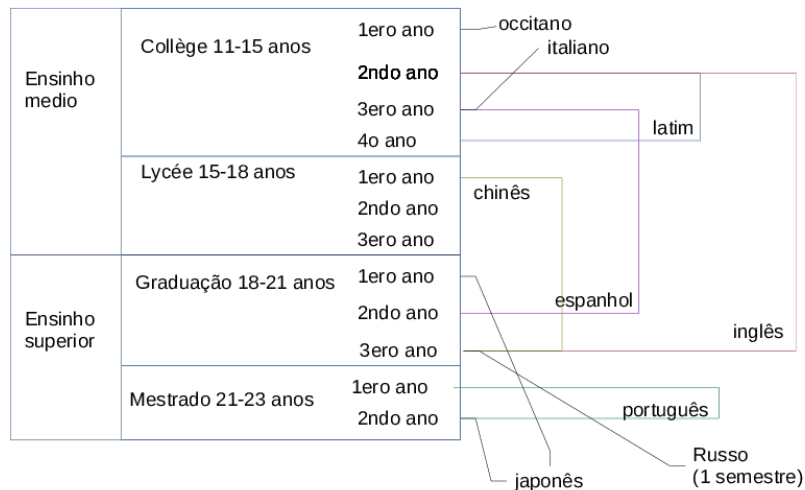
Ensinho medio

Collège 11-15 anos

1ero ano

2ndo ano

3ero ano

4o ano

Lycée 15-18 anos

1ero ano

2ndo ano

3ero ano

Ensinho superior

Graduação 18-21 anos

1ero ano

2ndo ano

3ero ano

Mestrado 21-23 anos

1ero ano

2ndo ano

occitano

italiano

latim

chinês

espanhol

inglês

português

Russo (1 semestre)

japonês